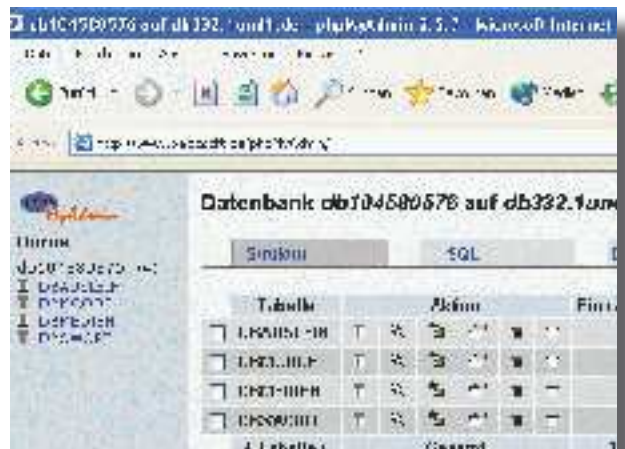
db104580576 auf db332. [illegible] - phpMyAdmin 2.5.7 - Microsoft Internet

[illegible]

Zurück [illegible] Suchen Favoriten Medien

Adresse http://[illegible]

Datenbank db104580576 auf db332.1und

Home

db104580576 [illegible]

Struktur

SQL

| Tabelle | Aktion | Ein |
|---|---|---|
| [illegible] | | |
| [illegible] | | |
| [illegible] | | |
| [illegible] | | |
| 4 Tabelle(n) | Gesamt | |